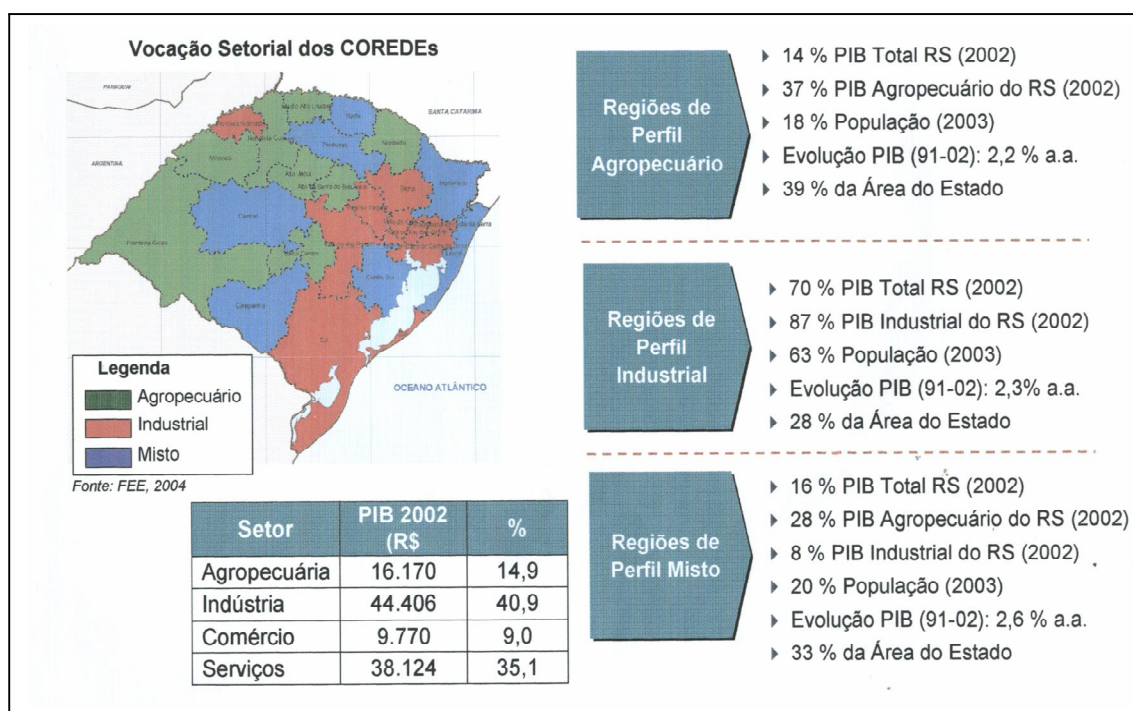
Vocação Setorial dos COREDEs

PARAGUAI

SANTA CATARINA

ARGENTINA

OCEANO ATLÂNTICO

Legenda
Agropecuário
Industrial
Misto

Fonte: FEE, 2004

| Setor | PIB 2002 (R$ | % |
|---|---|---|
| Agropecuária | 16.170 | 14,9 |
| Indústria | 44.406 | 40,9 |
| Comércio | 9.770 | 9,0 |
| Serviços | 38.124 | 35,1 |

Regiões de Perfil Agropecuário

14 % PIB Total RS (2002)
37 % PIB Agropecuário do RS (2002)
18 % População (2003)
Evolução PIB (91-02): 2,2 % a.a.
39 % da Área do Estado

Regiões de Perfil Industrial

70 % PIB Total RS (2002)
87 % PIB Industrial do RS (2002)
63 % População (2003)
Evolução PIB (91-02): 2,3% a.a.
28 % da Área do Estado

Regiões de Perfil Misto

16 % PIB Total RS (2002)
28 % PIB Agropecuário do RS (2002)
8 % PIB Industrial do RS (2002)
20 % População (2003)
Evolução PIB (91-02): 2,6 % a.a.
33 % da Área do Estado